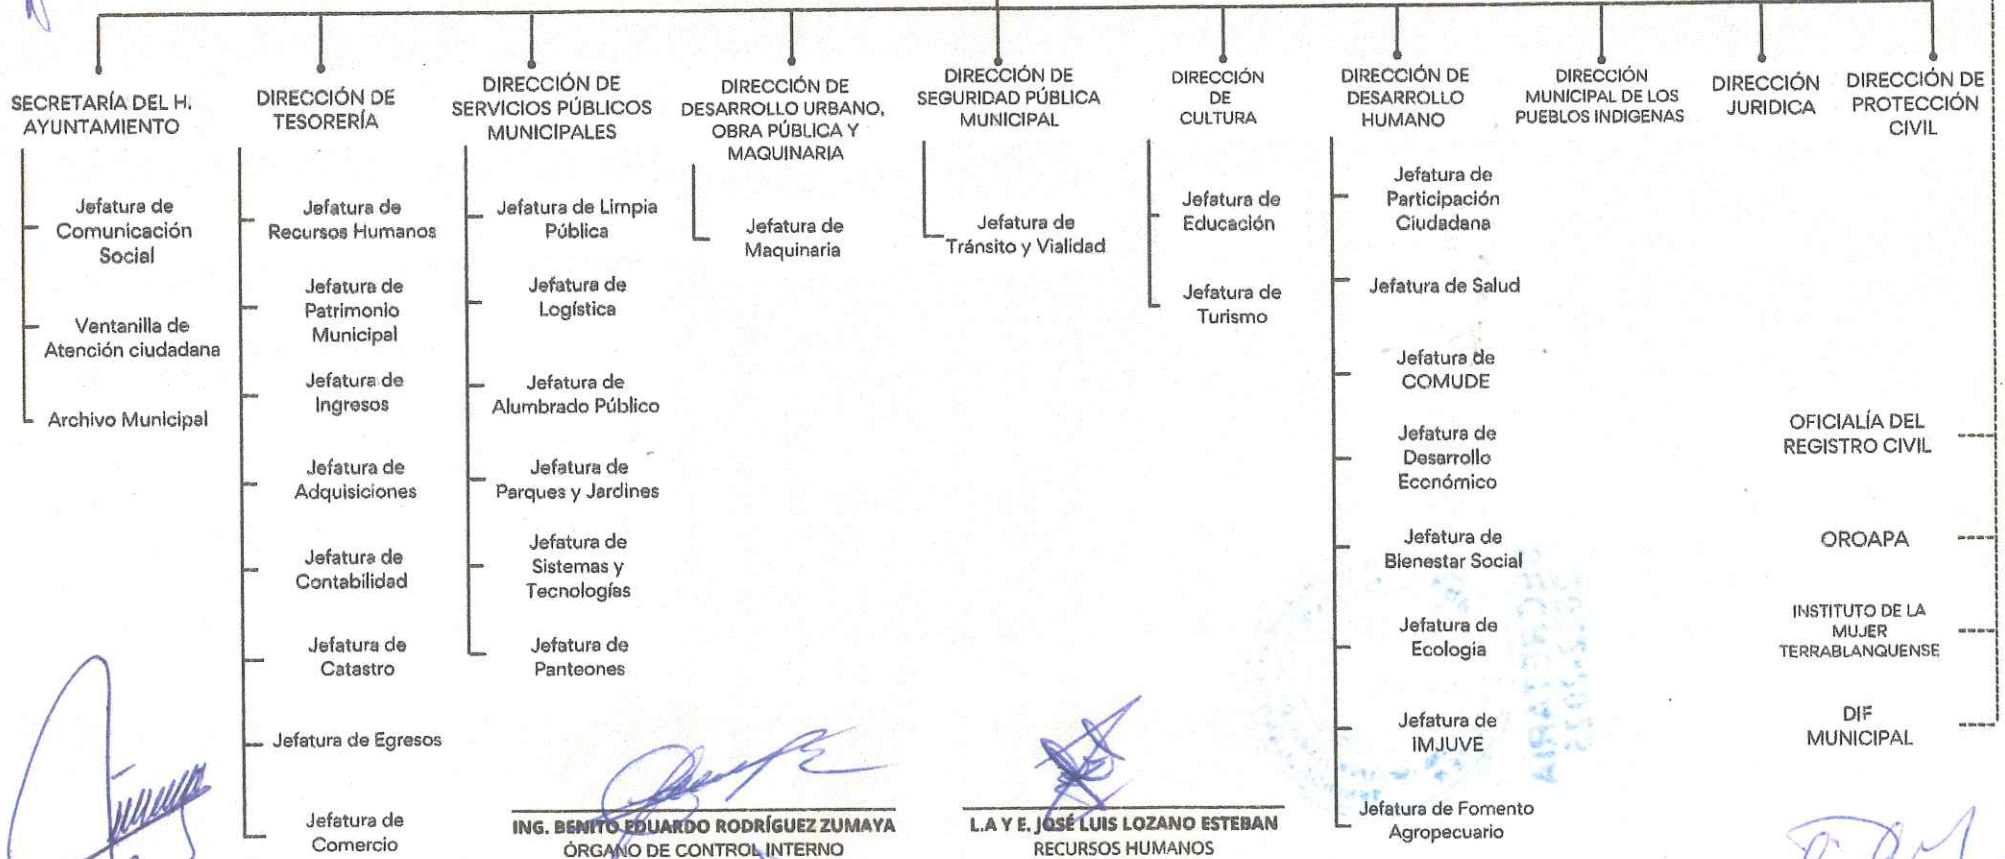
SECRETARÍA DEL H. AYUNTAMIENTO

Jefatura de Comunicación Social

Ventanilla de Atención ciudadana

Archivo Municipal

DIRECCIÓN DE TESORERÍA

Jefatura de Recursos Humanos

Jefatura de Patrimonio Municipal

Jefatura de Ingresos

Jefatura de Adquisiciones

Jefatura de Contabilidad

Jefatura de Catastro

Jefatura de Egresos

Jefatura de Comercio

DIRECCIÓN DE SERVICIOS PÚBLICOS MUNICIPALES

Jefatura de Limpia Pública

Jefatura de Logística

Jefatura de Alumbrado Público

Jefatura de Parques y Jardines

Jefatura de Sistemas y Tecnologías

Jefatura de Panteones

DIRECCIÓN DE DESARROLLO URBANO, OBRA PÚBLICA Y MAQUINARIA

Jefatura de Maquinaria

DIRECCIÓN DE SEGURIDAD PÚBLICA MUNICIPAL

Jefatura de Tránsito y Vialidad

DIRECCIÓN DE CULTURA

Jefatura de Educación

Jefatura de Turismo

DIRECCIÓN DE DESARROLLO HUMANO

Jefatura de Participación Ciudadana

Jefatura de Salud

Jefatura de COMUDE

Jefatura de Desarrollo Económico

Jefatura de Bienestar Social

Jefatura de Ecología

Jefatura de IMJUVE

Jefatura de Fomento Agropecuario

DIRECCIÓN MUNICIPAL DE LOS PUEBLOS INDIGENAS

DIRECCIÓN JURIDICA

DIRECCIÓN DE PROTECCIÓN CIVIL

OFICIALÍA DEL REGISTRO CIVIL

OROAPA

INSTITUTO DE LA MUJER TERRABLANQUENSE

DIF MUNICIPAL

ING. BENITO EDUARDO RODRÍGUEZ ZUMAYA
ÓRGANO DE CONTROL INTERNO

L.A Y E. JOSÉ LUIS LOZANO ESTEBAN
RECURSOS HUMANOS